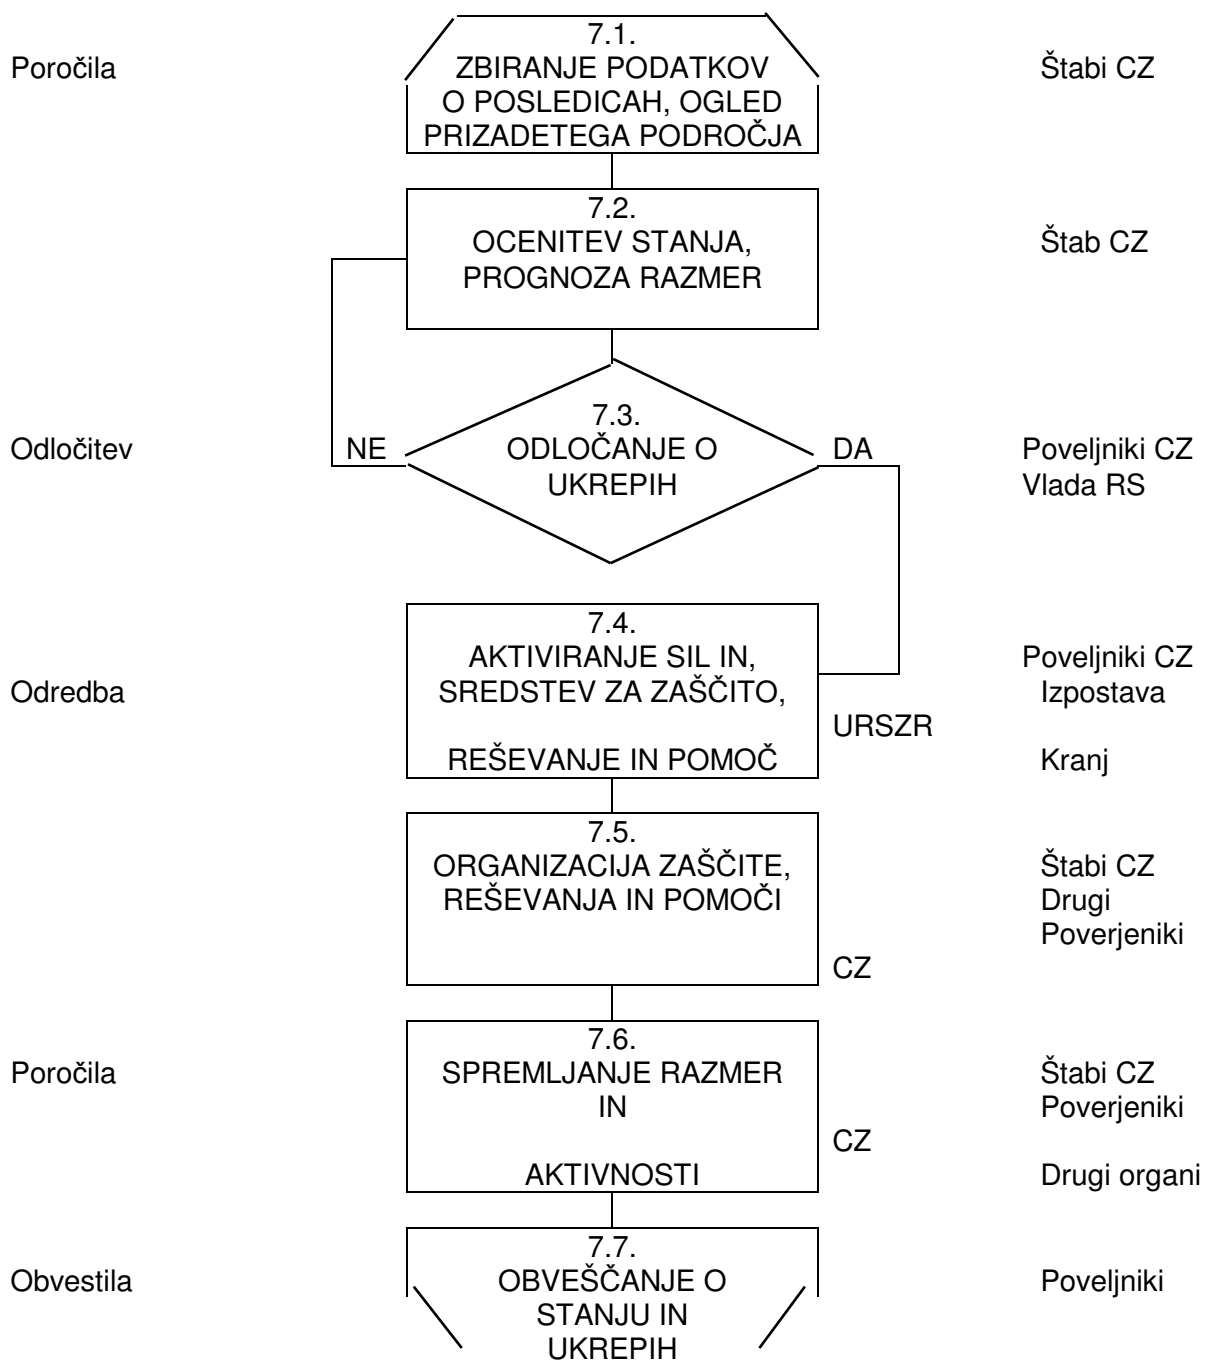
Poročila

7.1.
ZBIRANJE PODATKOV O POSLEDICAH, OGLED PRIZADETEGA PODROČJA

Štabi CZ

7.2.
OCENITEV STANJA, PROGNOZA RAZMER

Štab CZ

Odločitev

NE

7.3.
ODLOČANJE O UKREPIH

DA

Poveljniki CZ
Vlada RS

Odredba

7.4.
AKTIVIRANJE SIL IN, SREDSTEV ZA ZAŠČITO,

REŠEVANJE IN POMOČ

URSZR

Poveljniki CZ
Izpostava

Kranj

7.5.
ORGANIZACIJA ZAŠČITE, REŠEVANJA IN POMOČI

CZ

Štabi CZ
Drugi
Poverjeniki

Poročila

7.6.
SPREMLJANJE RAZMER IN

AKTIVNOSTI

CZ

Štabi CZ
Poverjeniki

Drugi organi

Obvestila

7.7.
OBVEŠČANJE O STANJU IN UKREPIH

Poveljniki